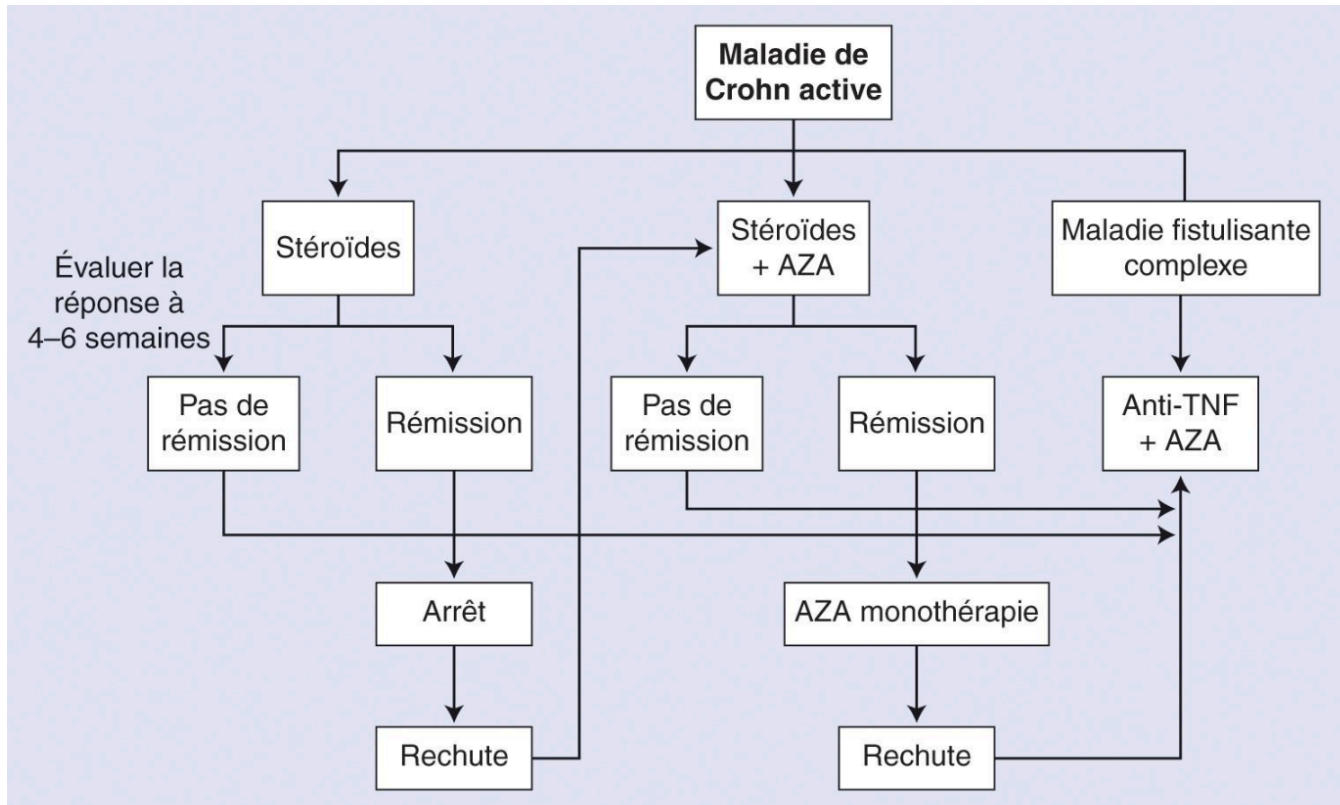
**Maladie de Crohn active**

Stéroïdes

Stéroïdes + AZA

Maladie fistulisante complexe

Évaluer la réponse à 4–6 semaines

Pas de rémission

Rémission

Pas de rémission

Rémission

Anti-TNF + AZA

Arrêt

AZA monothérapie

Rechute

Rechute